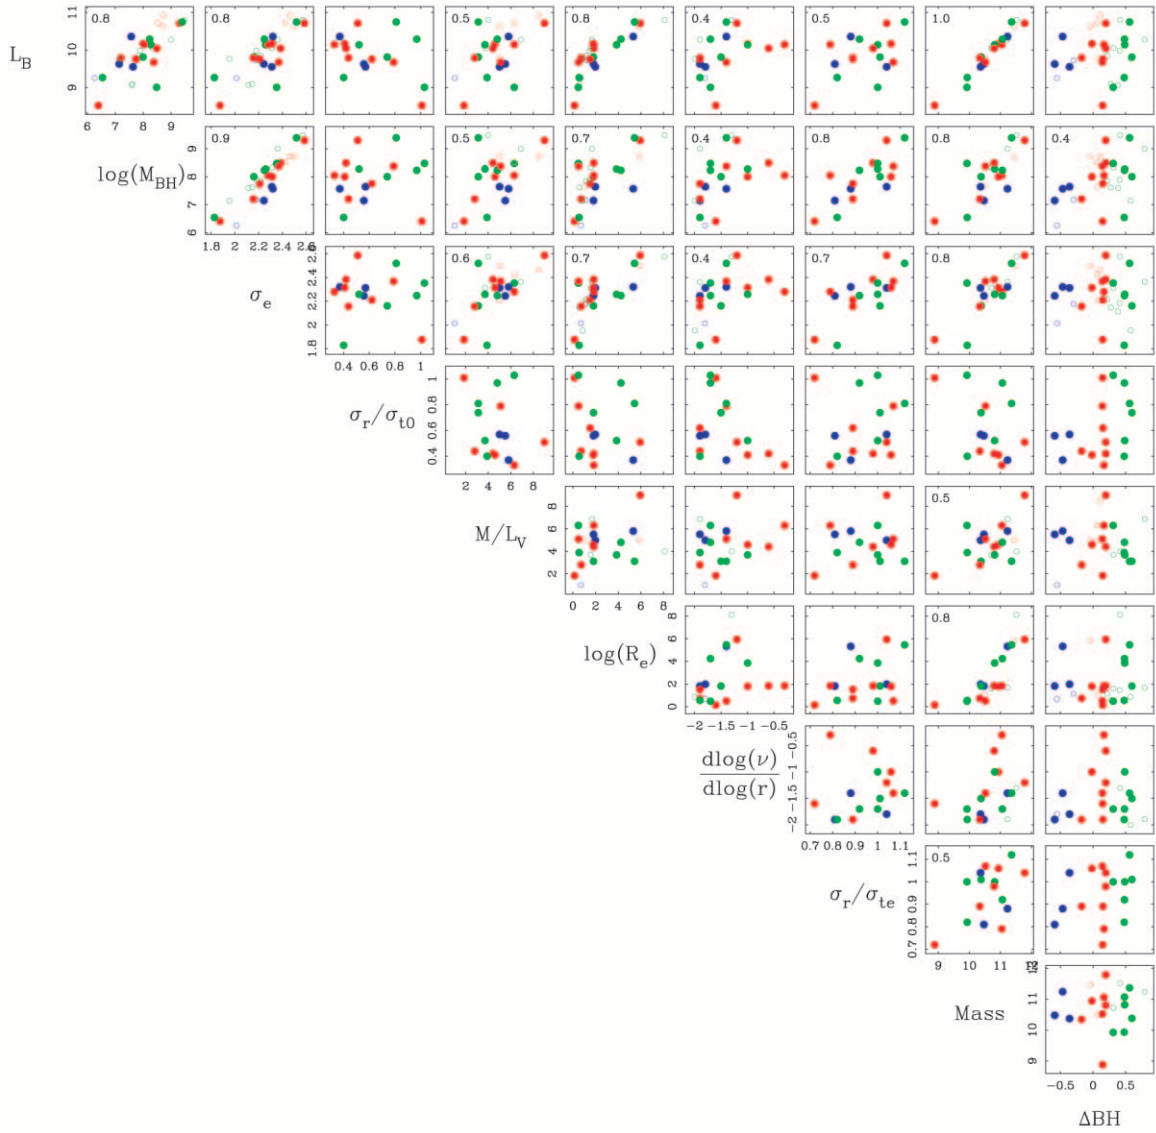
$L_B$

0.8 | 0.8 | 0.5 | 0.8 | 0.4 | 0.5 | 1.0

11
10
9

6 7 8 9

$\log(M_{BH})$

0.9 | 0.5 | 0.7 | 0.4 | 0.8 | 0.8 | 0.4

9
8
7
6

1.8 2 2.2 2.4 2.6

$\sigma_e$

0.6 | 0.7 | 0.4 | 0.7 | 0.8

2.6
2.4
2.2
2
1.8

0.4 0.6 0.8 1

$\sigma_r/\sigma_{t0}$

1
0.8
0.6
0.4

2 4 6 8

$M/L_V$

0.5

8
6
4
2

0 2 4 6 8

$\log(R_e)$

0.8

8
6
4
2
0

−2 −1.5 −1 −0.5

$\frac{d\log(\nu)}{d\log(r)}$

−0.5
−1
−1.5
−2

0.7 0.8 0.9 1 1.1

$\sigma_r/\sigma_{te}$

0.5

1.1
1
0.9
0.8
0.7

9 10 11 12

Mass

12
11
10
9

−0.5 0 0.5

ΔBH